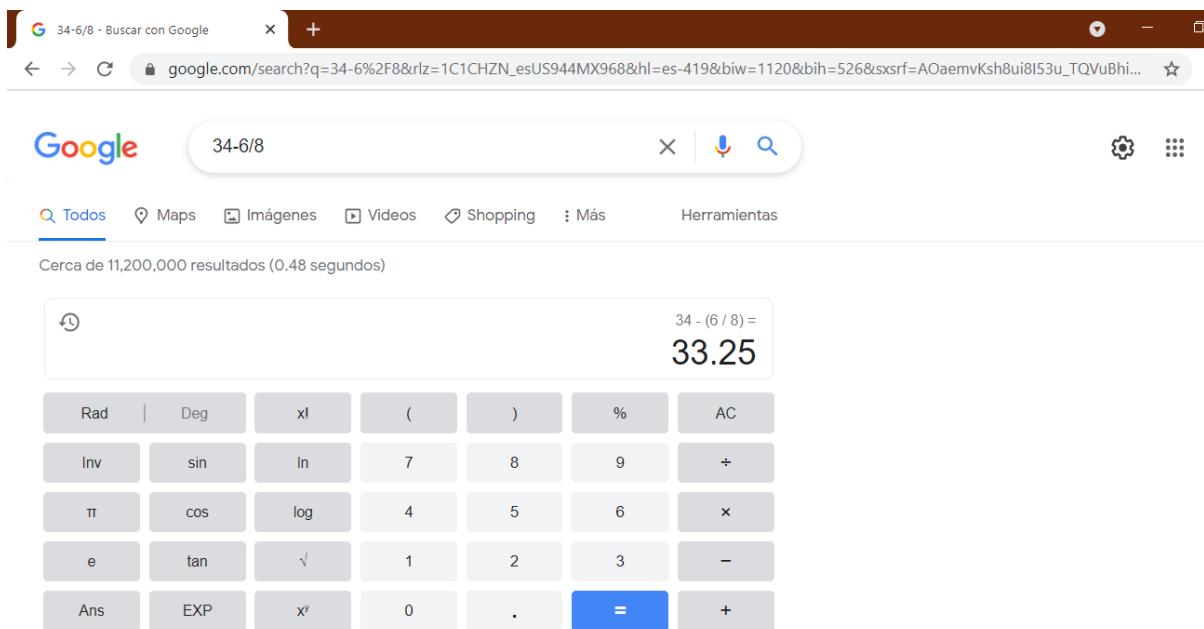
34-6/8 - Buscar con Google

google.com/search?q=34-6%2F8&rlz=1C1CHZN_esUS944MX968&hl=es-419&biw=1120&bih=526&sxsrf=AOaemvKsh8ui8I53u_TQVuBhi...

Google

34-6/8

Todos Maps Imágenes Videos Shopping Más Herramientas

Cerca de 11,200,000 resultados (0.48 segundos)

34 - (6 / 8) =
33.25

| Rad \| Deg | | x! | ( | ) | % | AC |
|---|---|---|---|---|---|---|
| Inv | sin | ln | 7 | 8 | 9 | ÷ |
| π | cos | log | 4 | 5 | 6 | × |
| e | tan | √ | 1 | 2 | 3 | − |
| Ans | EXP | $x^y$ | 0 | . | = | + |